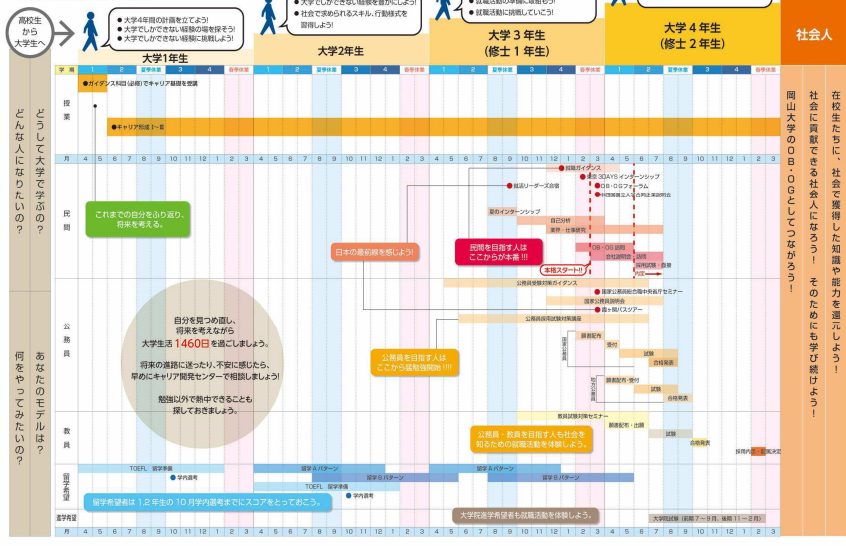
高校生から大学生へ

● 大学4年間の計画を立てよう!
● 大学でしかできない経験の場を探そう!
● 大学でしかできない経験に挑戦しよう!

● 大学でしかできない経験を自分のものに
● 社会で求められるスキル、行動様式を習得しよう!

● 就職活動の準備に取組もう!
● 就職活動に挑戦していこう!

大学1年生

大学2年生

大学3年生
(修士1年生)

大学4年生
(修士2年生)

社会人

学期 1 2 夏季休業 3 4 春季休業 1 2 夏季休業 3 4 春季休業 1 2 夏季休業 3 4 春季休業 1 2 夏季休業 3 4 春季休業

どうして大学で学ぶの?
どんな人になりたいの?

授業

●ガイダンス科目(必修)でキャリア基礎を意識

●キャリア形成 1〜8

月 4 5 6 7 8 9 10 11 12 1 2 3 4 5 6 7 8 9 10 11 12 1 2 3 4 5 6 7 8 9 10 11 12 1 2 3 4 5 6 7 8 9 10 11 12 1 2 3

民間

これまでの自分をふり返り、将来を考える。

日本の最前線を感じよう!

民間を目指す人はここからが本番!!!

本格スタート!!

●就職ガイダンス
●東京 30DAYS インターンシップ
●就活リーダーズ合宿
●OB・OGフォーラム
●中国地区就職ガイダンス
夏のインターンシップ
自己分析
業界・仕事研究
OB・OG 訪問
会社説明会
内定
採用試験・面接

あなたのモデルは?
何をやってみたいの?

公務員

自分を見つめ直し、将来を考えながら大学生活1460日を過ごしましょう。

将来の進路に迷ったり、不安に感じたら、早めにキャリア開発センターで相談しましょう!

勉強以外で熱中できることも探しておきましょう。

公務員を目指す人はここから猛勉強開始!!!!

公務員受験対策ガイダンス
●国家公務員総合職中央省庁セミナー
国家公務員説明会
●霞ヶ関バスツアー
公務員採用試験対策講座
願書配布
受付
試験
合格発表
願書配布・受付
試験
合格発表

教員

公務員・教員を目指す人も社会を知るための就職活動を体験しよう。

教員試験対策セミナー
願書配布・出願
試験
合格発表
採用内定・配属決定

留学希望

TOEFL 留学準備
●学内選考
留学Aパターン
留学Bパターン
TOEFL 留学準備
●学内選考
留学Aパターン
留学Bパターン

留学希望者は1,2年生の10月学内選考までにスコアをとっておこう。

進学希望

大学院進学希望者も就職活動を体験しよう。

大学院試験(前期7〜9月、後期11〜2月)

岡山大学のOB・OGとしてつながろう!

社会に貢献できる社会人になろう! そのためにも学び続けよう!

在校生たちに、社会で獲得した知識や能力を還元しよう!

月 4 5 6 7 8 9 10 11 12 1 2 3 4 5 6 7 8 9 10 11 12 1 2 3 4 5 6 7 8 9 10 11 12 1 2 3 4 5 6 7 8 9 10 11 12 1 2 3